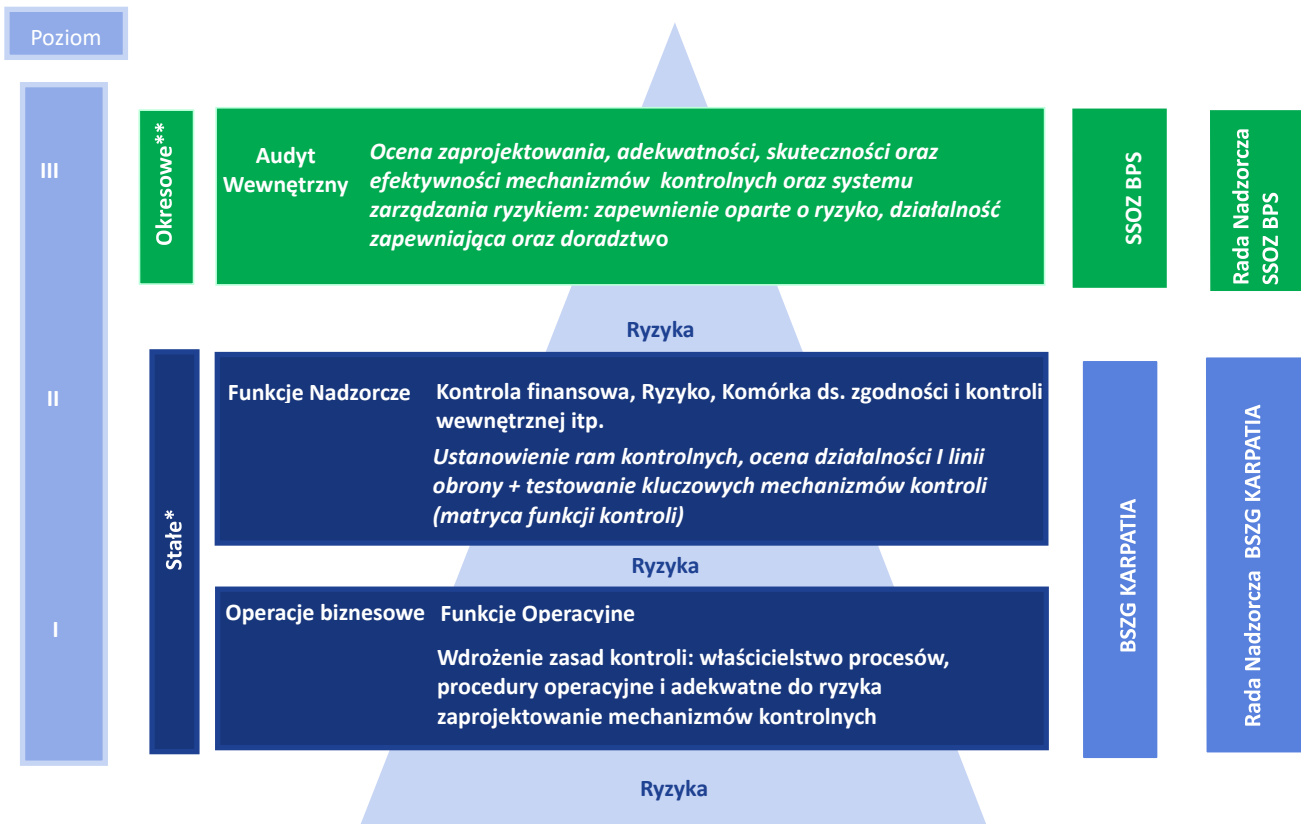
Poziom

III

II

I

Okresowe**

Audyt Wewnętrzny

Ocena zaprojektowania, adekwatności, skuteczności oraz efektywności mechanizmów kontrolnych oraz systemu zarządzania ryzykiem: zapewnienie oparte o ryzyko, działalność zapewniająca oraz doradztwo

SSOZ BPS

Rada Nadzorcza SSOZ BPS

Ryzyka

Stałe*

Funkcje Nadzorcze

Kontrola finansowa, Ryzyko, Komórka ds. zgodności i kontroli wewnętrznej itp.

Ustanowienie ram kontrolnych, ocena działalności I linii obrony + testowanie kluczowych mechanizmów kontroli (matryca funkcji kontroli)

BSZG KARPATIA

Rada Nadzorcza BSZG KARPATIA

Ryzyka

Operacje biznesowe

Funkcje Operacyjne

Wdrożenie zasad kontroli: właścicielstwo procesów, procedury operacyjne i adekwatne do ryzyka zaprojektowanie mechanizmów kontrolnych

Ryzyka